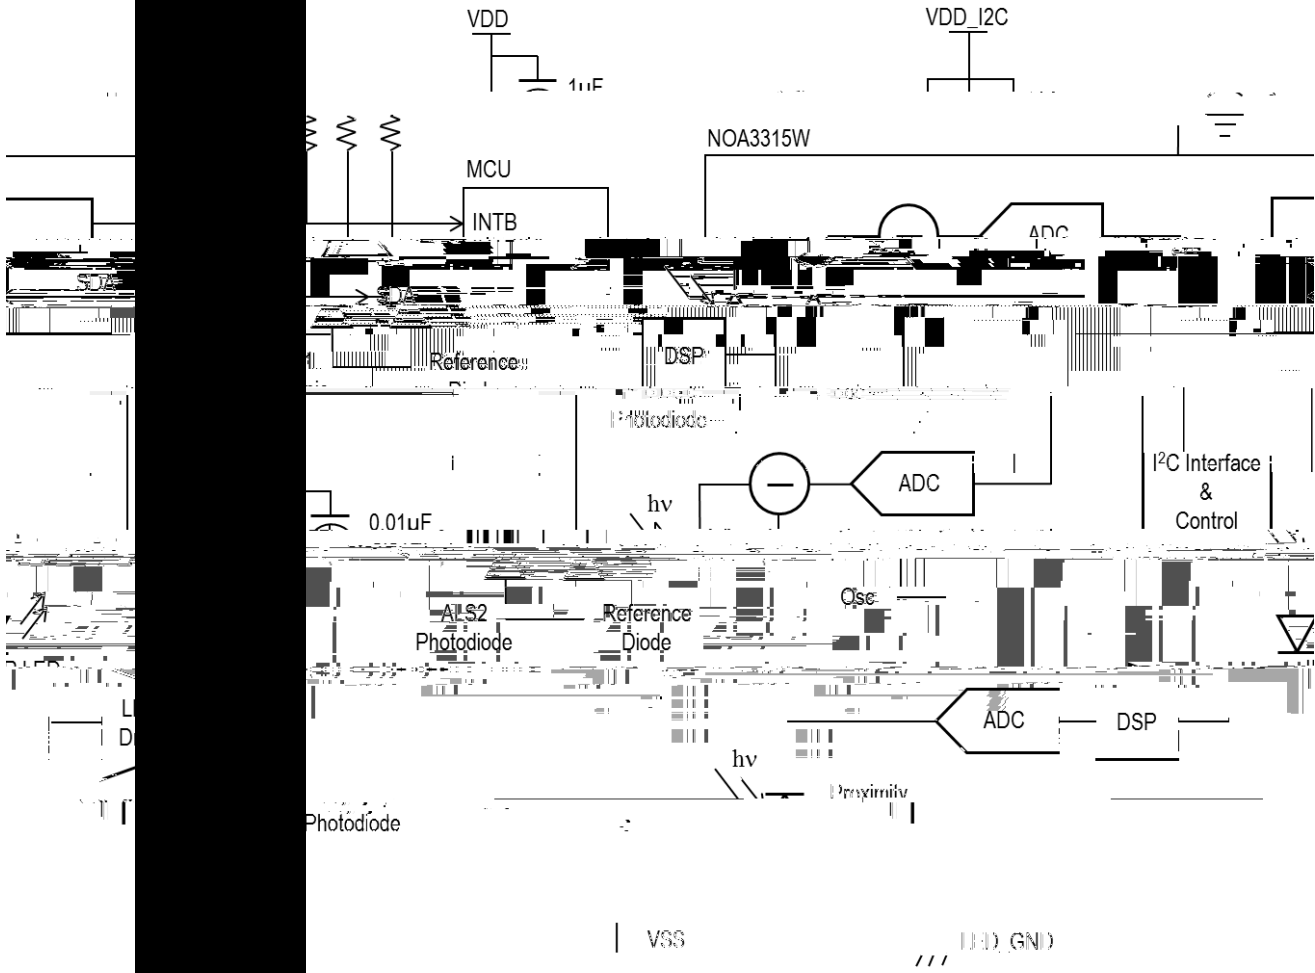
VDD

VDD_I2C

1uF

NOA3315W

MCU

INTB

ADC

SD

SDA

Reference

DSP

Photodiode

ADC

hν

0.01uF

I²C Interface
&
Control

ALS2
Photodiode

Reference
Diode

Osc

ADC

DSP

hν

Proximity

Photodiode

VSS

LED_GND